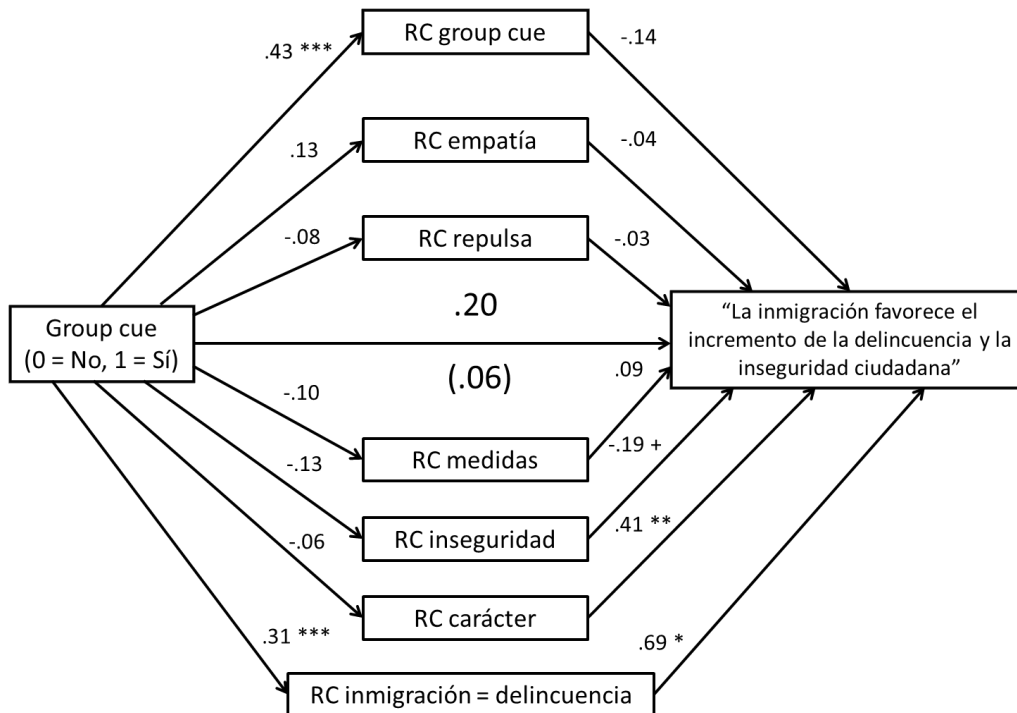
.43 ***

RC group cue

-.14

.13

RC empatía

-.04

-.08

RC repulsa

-.03

Group cue (0 = No, 1 = Sí)

.20

(.06)

"La inmigración favorece el incremento de la delincuencia y la inseguridad ciudadana"

-.10

.09

RC medidas

-.19 +

-.13

RC inseguridad

.41 **

-.06

RC carácter

.31 ***

.69 *

RC inmigración = delincuencia